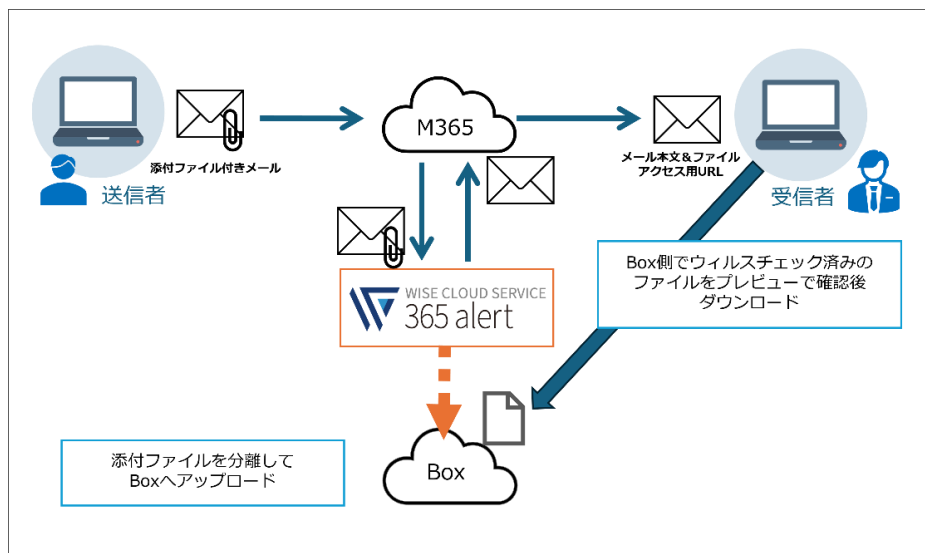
添付ファイル付きメール

送信者

M365

メール本文＆ファイル
アクセス用URL

受信者

WISE CLOUD SERVICE
365 alert

Box側でウィルスチェック済みの
ファイルをプレビューで確認後
ダウンロード

添付ファイルを分離して
Boxへアップロード

Box